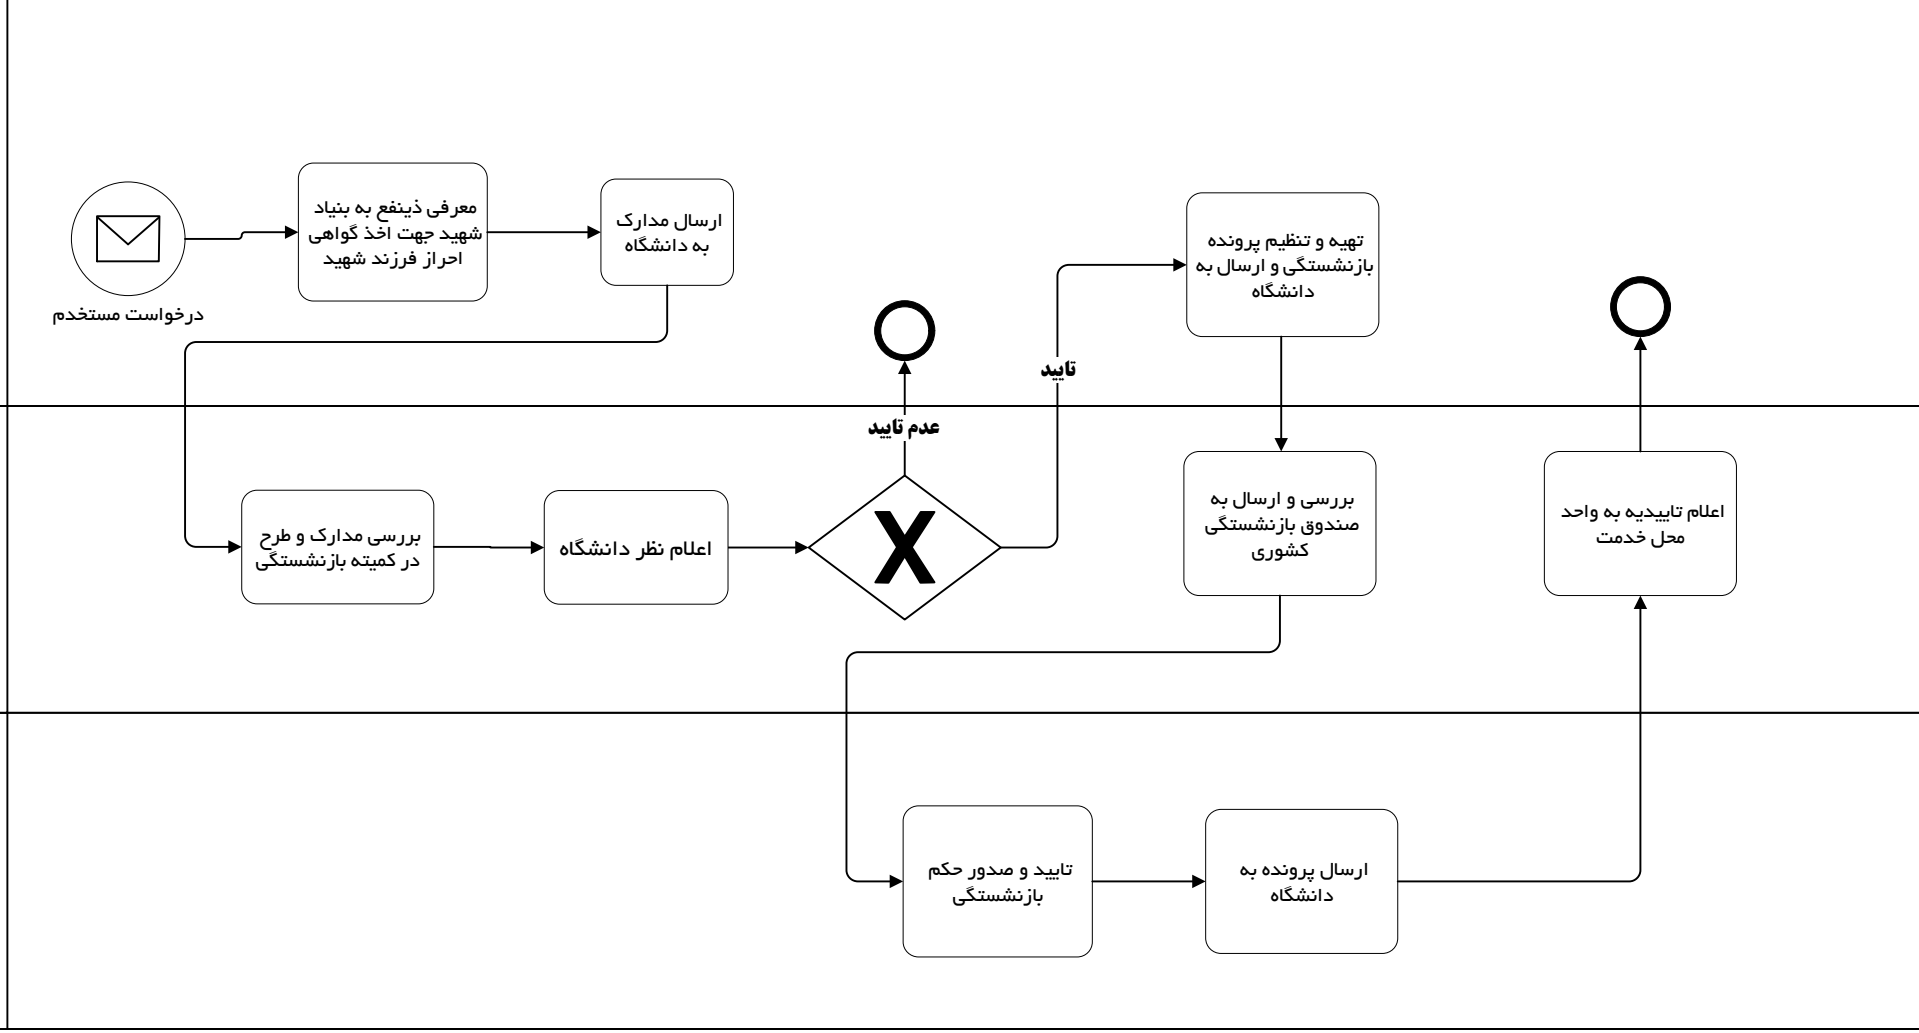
درخواست مستخدم

معرفی ذینفع به بنیاد شهید جهت اخذ گواهی احراز فرزند شهید

ارسال مدارک به دانشگاه

تهیه و تنظیم پرونده بازنشستگی و ارسال به دانشگاه

تایید

عدم تایید

بررسی مدارک و طرح در کمیته بازنشستگی

اعلام نظر دانشگاه

X

بررسی و ارسال به صندوق بازنشستگی کشوری

اعلام تاییدیه به واحد محل خدمت

تایید و صدور حکم بازنشستگی

ارسال پرونده به دانشگاه